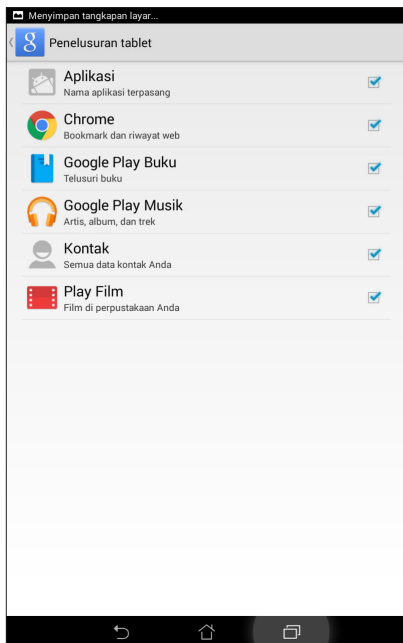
Menyimpan tangkapan layar...

Penelusuran tablet

Aplikasi
Nama aplikasi terpasang

Chrome
Bookmark dan riwayat web

Google Play Buku
Telusuri buku

Google Play Musik
Artis, album, dan trek

Kontak
Semua data kontak Anda

Play Film
Film di perpustakaan Anda